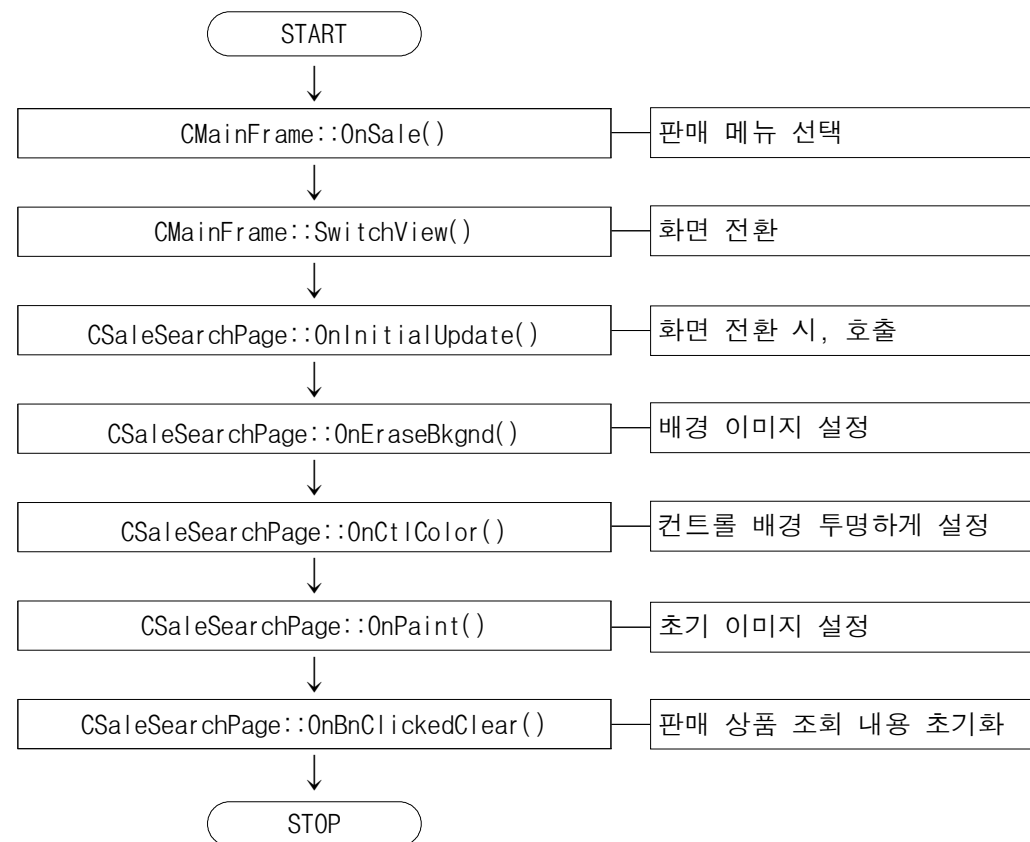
START

CMainFrame::OnSale()
판매 메뉴 선택

CMainFrame::SwitchView()
화면 전환

CSaleSearchPage::OnInitialUpdate()
화면 전환 시, 호출

CSaleSearchPage::OnEraseBkgnd()
배경 이미지 설정

CSaleSearchPage::OnCtlColor()
컨트롤 배경 투명하게 설정

CSaleSearchPage::OnPaint()
초기 이미지 설정

CSaleSearchPage::OnBnClickedClear()
판매 상품 조회 내용 초기화

STOP